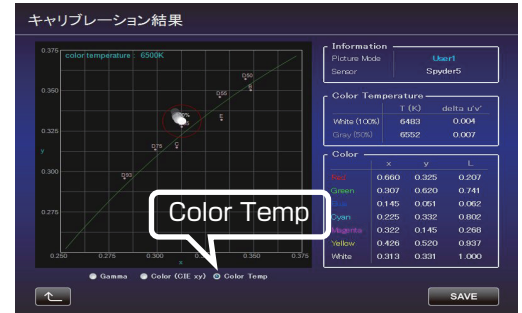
キャリブレーション結果

0.375 color temperature 6500K
0.350
0.325
0.300
0.275
0.250 0.275 0.300 0.325 0.350 0.375
y
x

Color Temp

Gamma Color (CIE xy) Color Temp

Information
Picture Mode User1
Sensor Spyder5

Color Temperature
| | T (K) | delta u'v' |
|---|---|---|
| White (100%) | 6483 | 0.004 |
| Gray (50%) | 6552 | 0.007 |

Color
| | x | y | L |
|---|---|---|---|
| Red | 0.660 | 0.325 | 0.207 |
| Green | 0.307 | 0.620 | 0.741 |
| Blue | 0.145 | 0.051 | 0.062 |
| Cyan | 0.225 | 0.332 | 0.802 |
| Magenta | 0.322 | 0.145 | 0.268 |
| Yellow | 0.426 | 0.520 | 0.937 |
| White | 0.313 | 0.331 | 1.000 |

SAVE